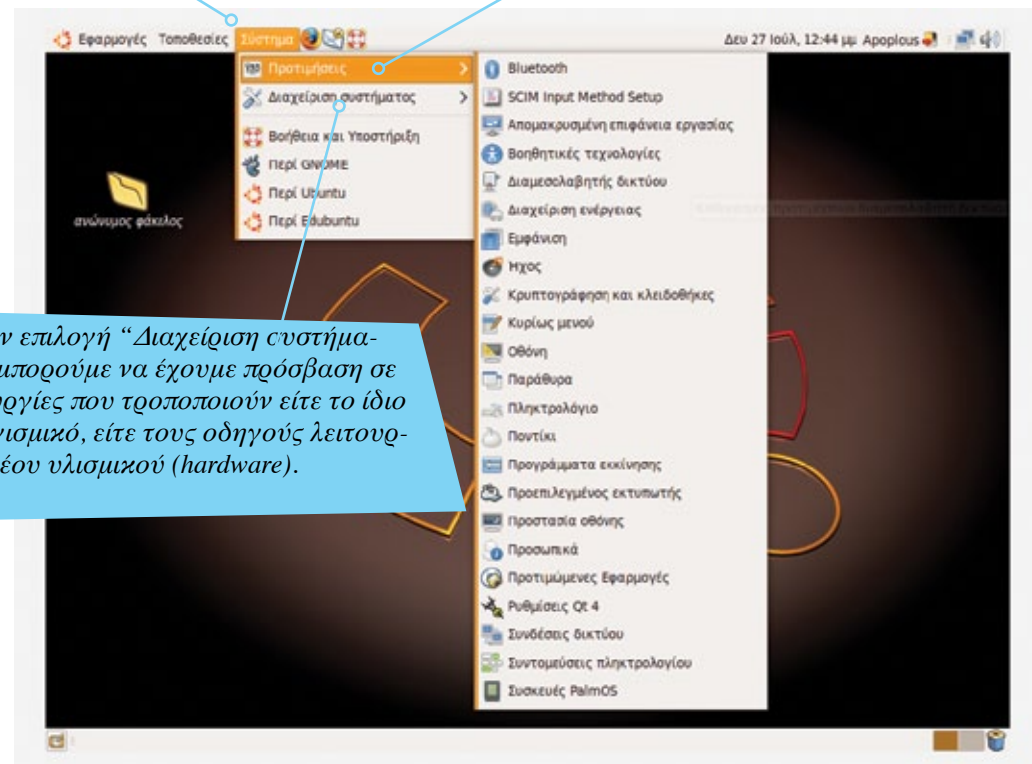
Εφαρμογές Τοποθεσίες Σύστημα

Δευ 27 Ιούλ, 12:44 μμ Apoplous

Προτιμήσεις
Διαχείριση συστήματος
Βοήθεια και Υποστήριξη
Περί GNOME
Περί Ubuntu
Περί Edubuntu

ανώνυμος φάκελος

Bluetooth
SCIM Input Method Setup
Απομακρυσμένη επιφάνεια εργασίας
Βοηθητικές τεχνολογίες
Διαμεσολαβητής δικτύου
Διαχείριση ενέργειας
Εμφάνιση
Ήχος
Κρυπτογράφηση και κλειδοθήκες
Κυρίως μενού
Οθόνη
Παράθυρα
Πληκτρολόγιο
Ποντίκι
Προγράμματα εκκίνησης
Προεπιλεγμένος εκτυπωτής
Προστασία οθόνης
Προσωπικά
Προτιμώμενες Εφαρμογές
Ρυθμίσεις Qt 4
Συνδέσεις δικτύου
Συντομεύσεις πληκτρολογίου
Συσκευές PalmOS

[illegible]ν επιλογή “Διαχείριση συστήμα-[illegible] μπορούμε να έχουμε πρόσβαση σε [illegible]ργίες που τροποποιούν είτε το ίδιο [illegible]νισμικό, είτε τους οδηγούς λειτουρ-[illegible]έου υλισμικού (hardware).